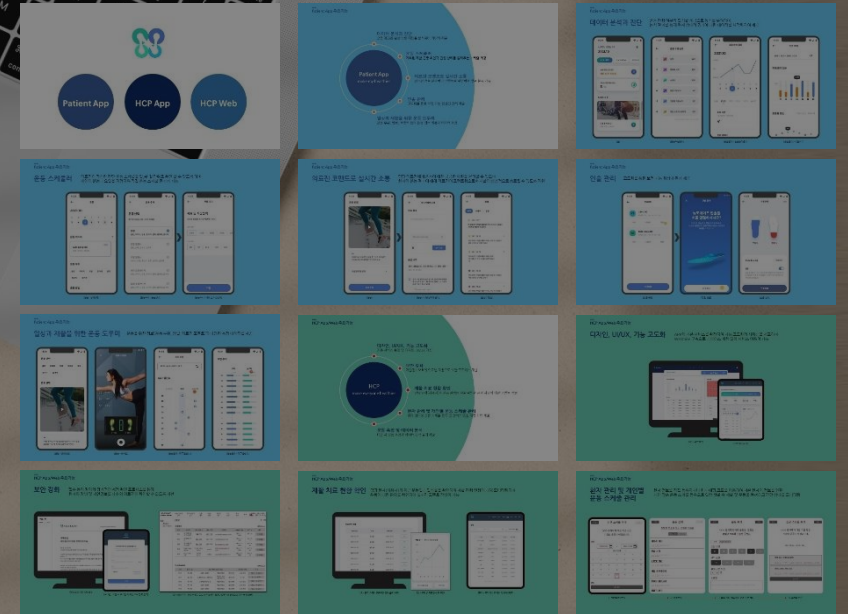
Patient App

HCP App

HCP Web

Patient App

데이터 분석적 진단

운동 스케줄러

개인화 프로그램 실시간 스트

인증 관리

HCP

디자인, UI/UX, 기능 고도화

보안 강화

재활 치료 현장 반영

원격 관리 및 개인별 운동 스케줄 관리